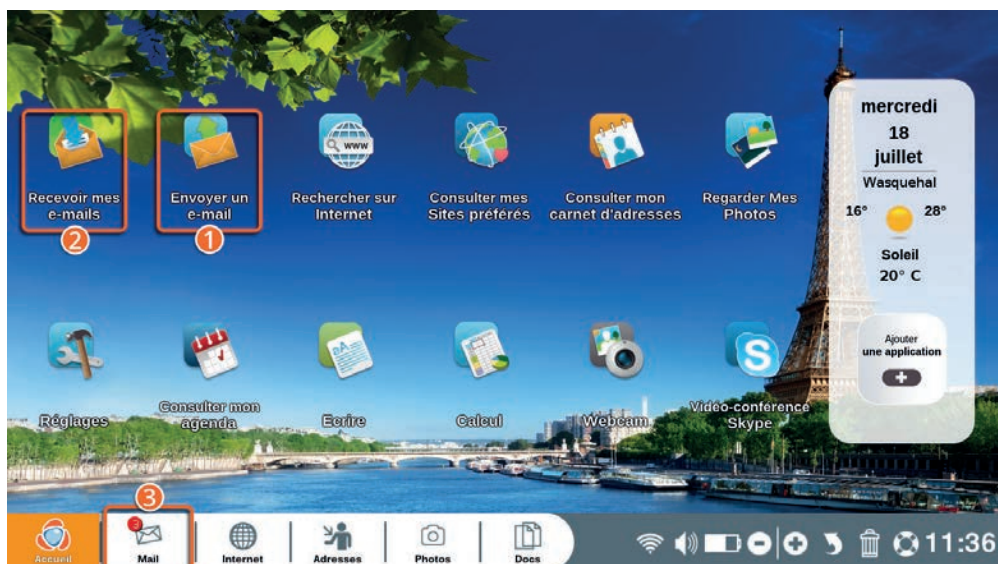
Recevoir mes e-mails
2

Envoyer un e-mail
1

Rechercher sur Internet

Consulter mes Sites préférés

Consulter mon carnet d'adresses

Regarder Mes Photos

mercredi
18
juillet
Wasquehal
16°
28°
Soleil
20° C

Réglages

Consulter mon agenda

Ecrire

Calcul

Webcam

Vidéo-conférence Skype

Ajouter une application

3

Accueil

3
Mail

Internet

Adresses

Photos

Docs

11:36